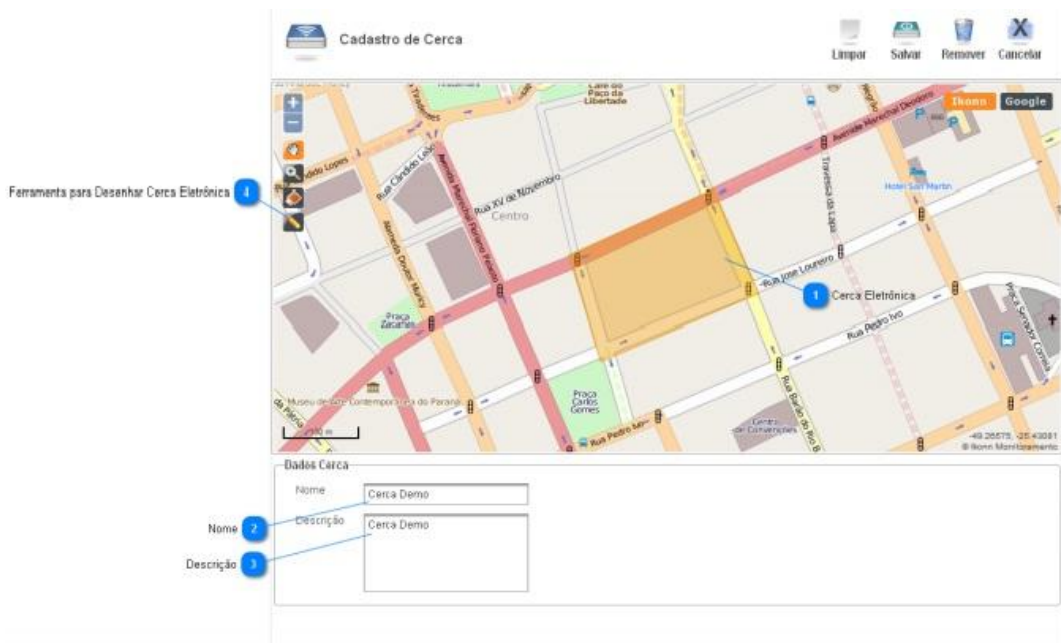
Cadastro de Cerca

Limpar Salvar Remover Cancelar

Ikonn Google

Ferramenta para Desenhar Cerca Eletrônica 4

Café do Paço da Liberdade

Rua Cândido Lopes

Rua Cândido Leão

Rua XV de Novembro

Centro

Alameda Doutor Muricy

Avenida Marechal Floriano Peixoto

Avenida Marechal Deodoro

Travessa da Lapa

Hotel San Martin

Rua José Loureiro

1 Cerca Eletrônica

Praça Zacarias

Rua Pedro Ivo

Praça Senador Correia

Museu de Arte Contemporânea do Paraná

Praça Carlos Gomes

Rua Pedro Ivo

Rua Barão do Rio Branco

Centro de Convenções

100 m

-49.26575, -25.43081
© Ikonn Monitoramento

Dados Cerca

Nome Cerca Demo

Descrição Cerca Demo

Nome 2

Descrição 3